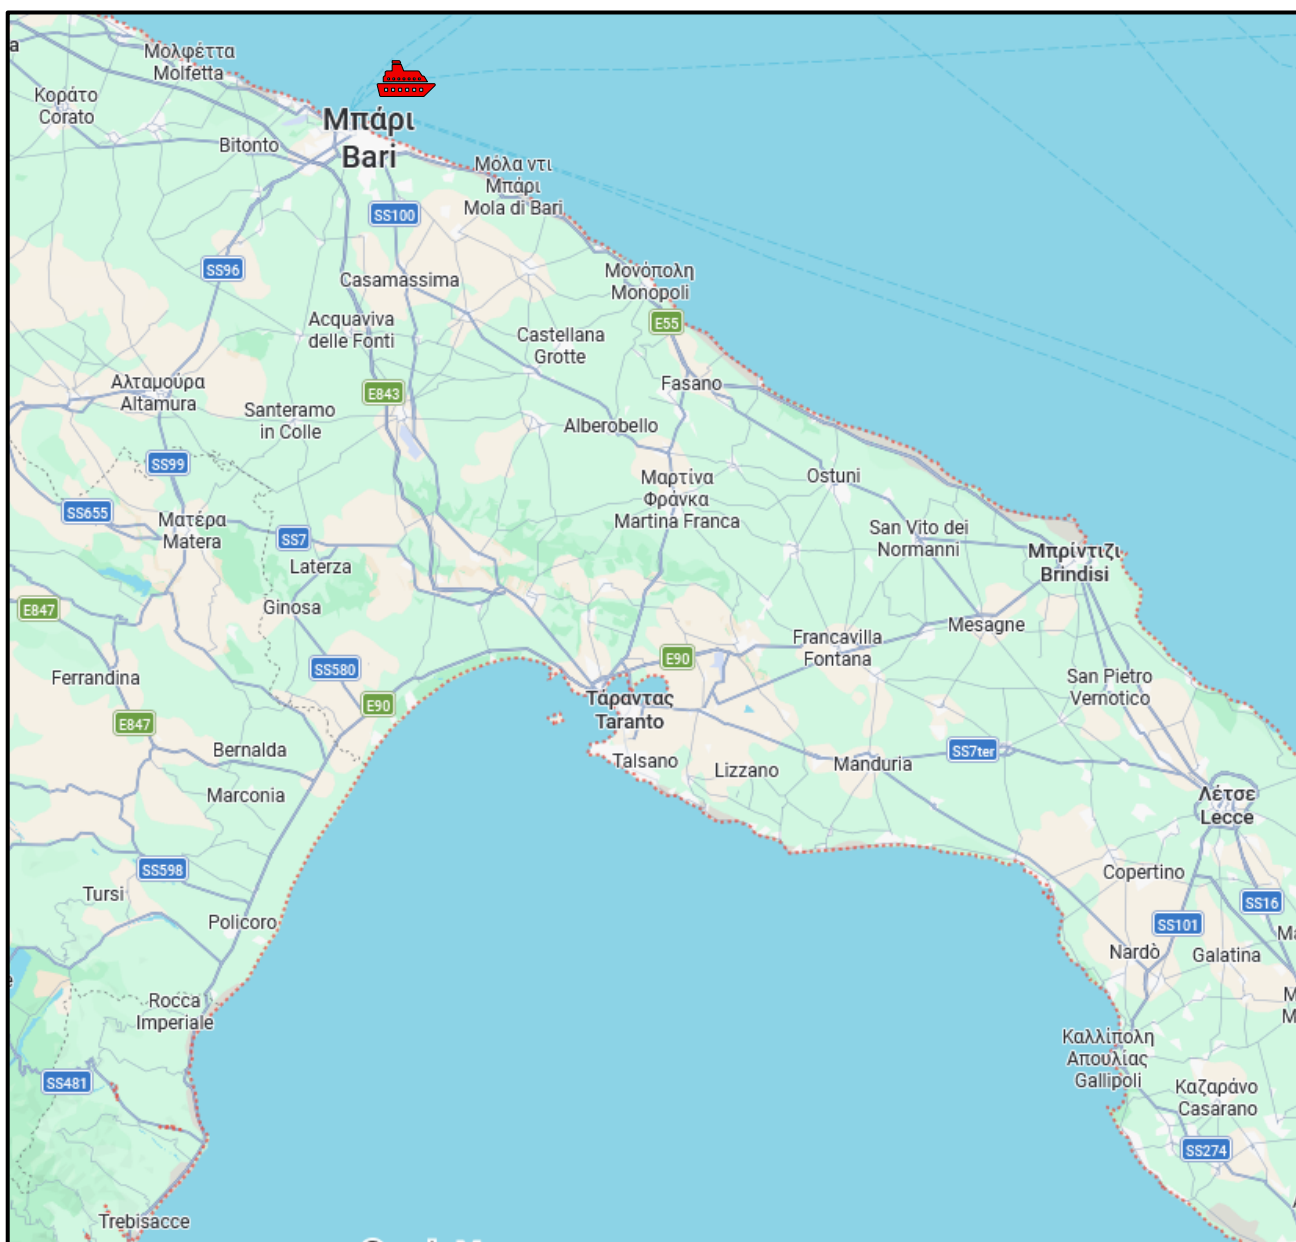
Μολφέττα
Molfetta
Κοράτο
Corato
Μπάρι
Bari
Bitonto
Μόλα ντι Μπάρι
Mola di Bari
SS100
SS96
Casamassima
Μονόπολη
Monopoli
E55
Acquaviva delle Fonti
Castellana Grotte
Fasano
Αλταμούρα
Altamura
E843
Santeramo in Colle
Alberobello
SS99
Μαρτίνα Φράνκα
Martina Franca
Ostuni
SS655
Ματέρα
Matera
SS7
San Vito dei Normanni
Μπρίντιζι
Brindisi
Laterza
E847
Ginosa
Francavilla Fontana
Mesagne
E90
Ferrandina
SS580
E90
San Pietro Vernotico
Τάραντας
Taranto
E847
Bernalda
Talsano
Lizzano
Manduria
SS7ter
Λέτσε
Lecce
Marconia
SS598
Copertino
Tursi
SS16
Policoro
SS101
Nardò
Galatina
Ma
Rocca Imperiale
M
M
Καλλίπολη Απουλίας
Gallipoli
Καζαράνο
Casarano
SS481
SS274
Trebisacce